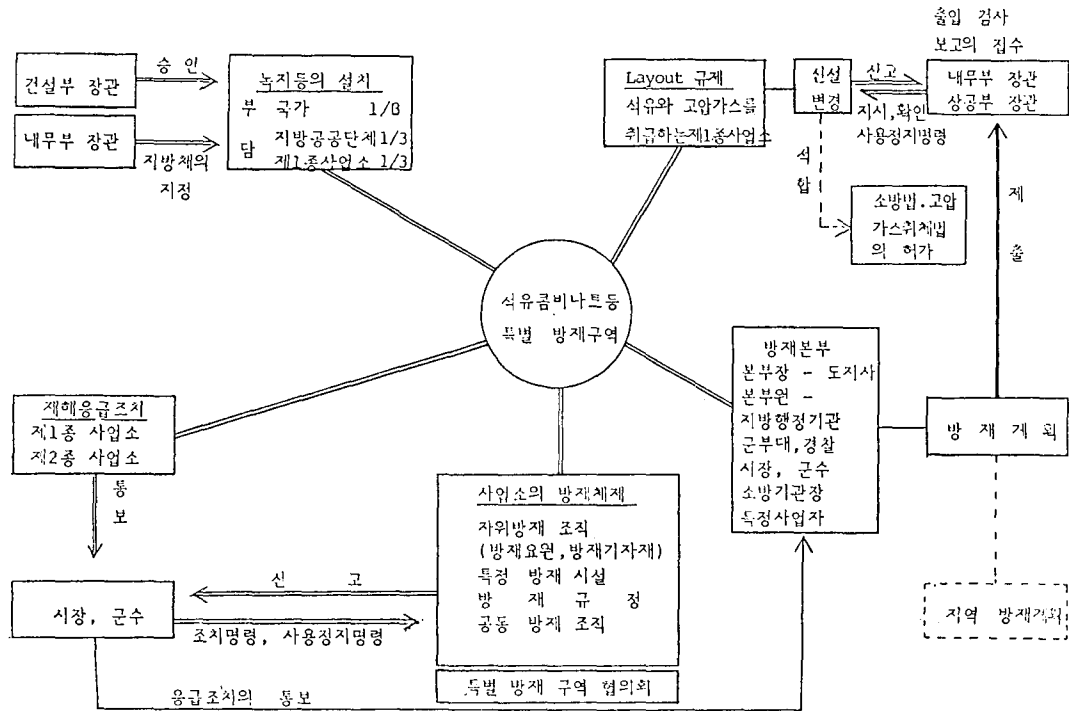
건설부 장관

승 인

내무부 장관

지방채의 지정

녹지등의 설치

부 국가 1/3

담 지방공공단체 1/3

제1종사업소 1/3

Layout 규제

석유와 고압가스를 취급하는제1종사업소

신설 변경

신고

지시,확인

출입 검사

보고의 집수

내무부 장관

상공부 장관

사용정지명령

석 합

소방법.고압 가스취체법 의 허가

제 출

석유콤비나트등 특별 방재구역

방재본부

본부장 - 도지사

본부원 -

지방행정기관

군부대,경찰

시장, 군수

소방기관장

특정사업자

방 재 계 획

재해응급조치

제1종 사업소

제2종 사업소

통 보

사업소의 방재체제

자위방재 조직

(방재요원,방재기자재)

특정 방재 시설

방 재 규 정

공동 방재 조직

신 고

시장, 군수

조치명령, 사용정지명령

지역 방재계획

응급조치의 통보

특별 방재 구역 협의회